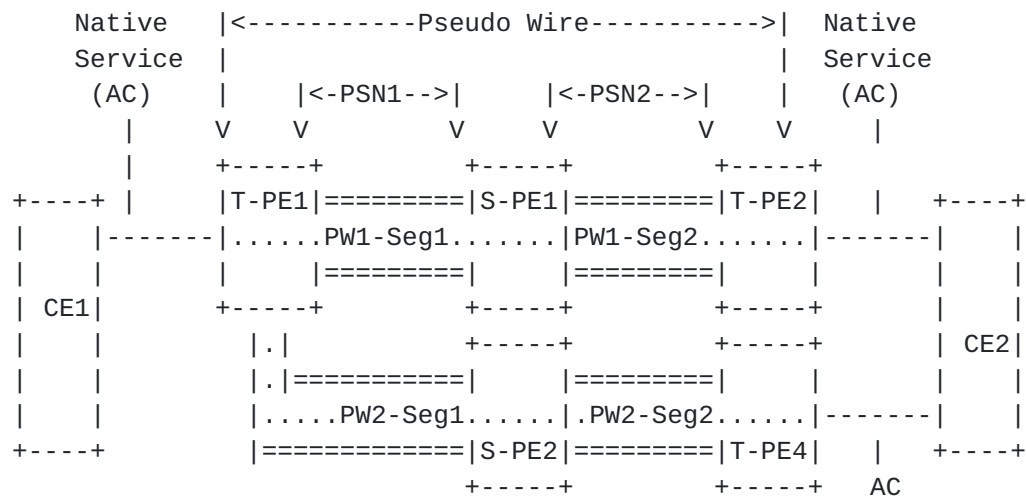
Native |<-----------Pseudo Wire----------->| Native
Service |                                   | Service
(AC)    |    |<-PSN1-->|    |<-PSN2-->|    |  (AC)
|       V    V         V    V         V    V    |
|       +-----+        +-----+        +-----+
+----+  |     |T-PE1|=========|S-PE1|=========|T-PE2|    |   +----+
|    |-------|......PW1-Seg1.......|PW1-Seg2.......|-------|    |
|    |       |     |=========|     |=========|     |       |    |
| CE1|       +-----+         +-----+         +-----+       |    |
|    |         |.|           +-----+         +-----+       | CE2|
|    |         |.|===========|     |=========|     |       |    |
|    |         |.....PW2-Seg1......|.PW2-Seg2......|-------|    |
+----+         |=============|S-PE2|=========|T-PE4|    |   +----+
                             +-----+         +-----+   AC